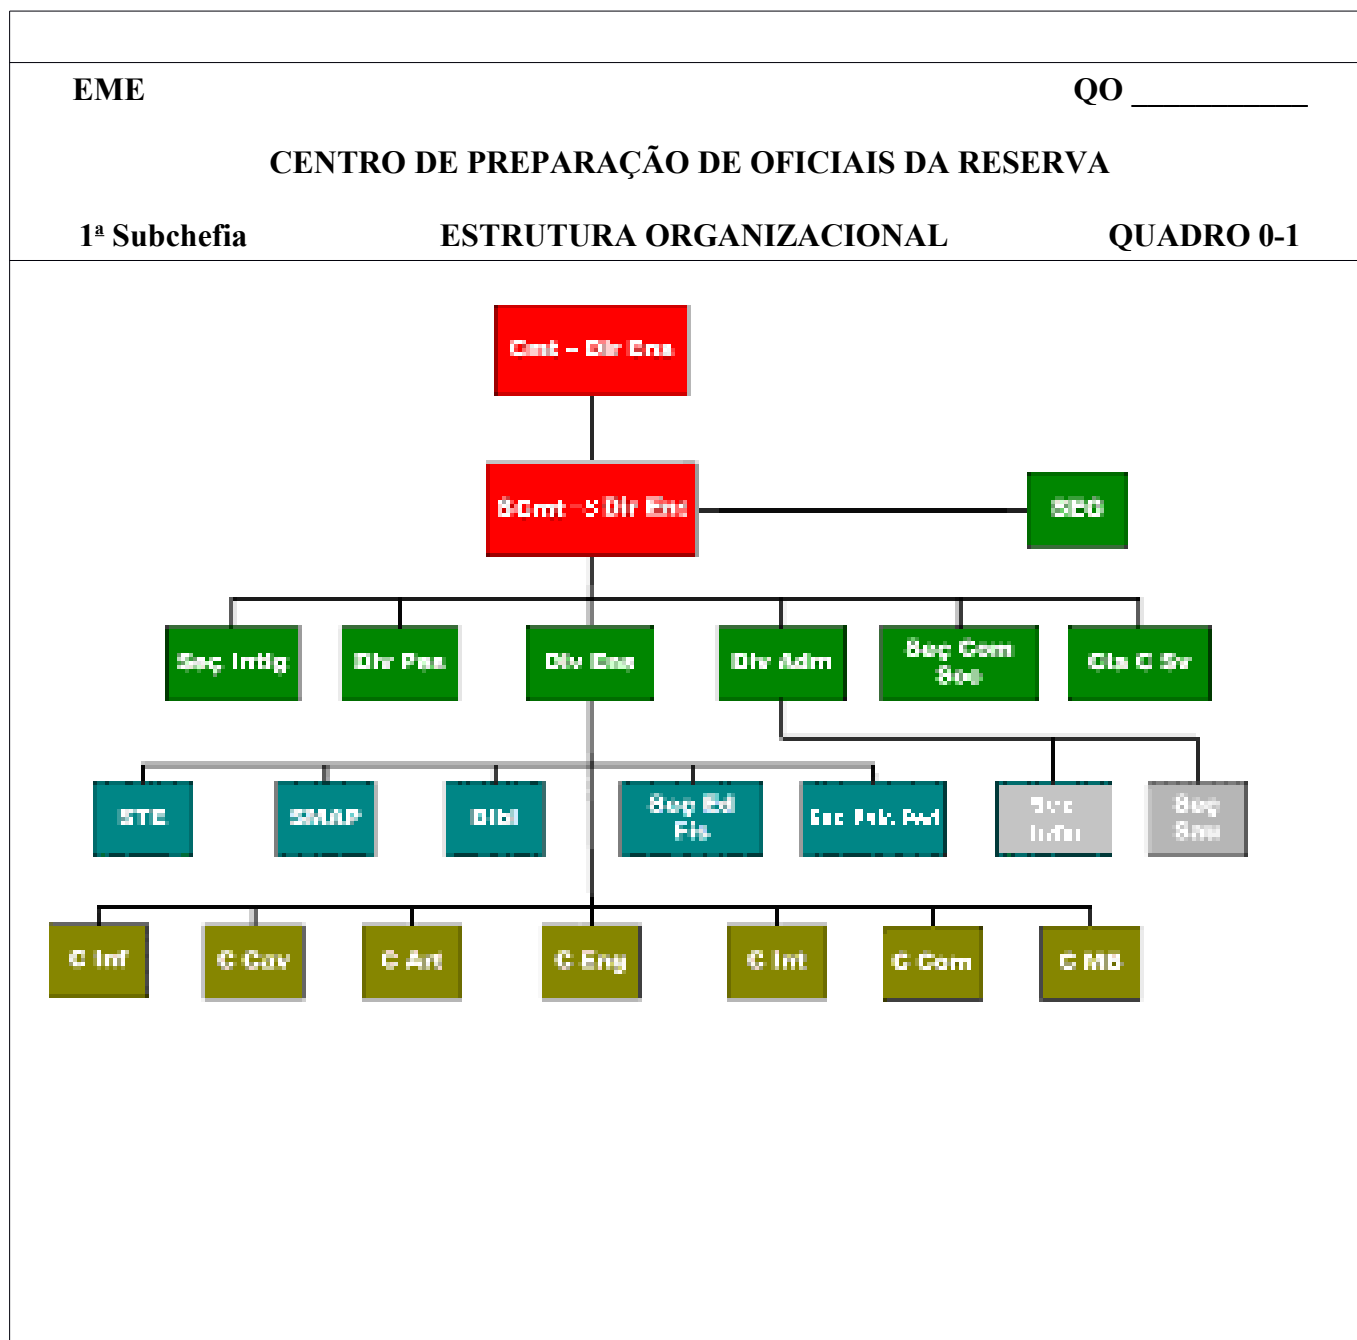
EME QO ___________

CENTRO DE PREPARAÇÃO DE OFICIAIS DA RESERVA

1ª Subchefia ESTRUTURA ORGANIZACIONAL QUADRO 0-1

Cmt – Dir Ens

S Cmt – S Dir Ens

SEC

Seç Intlg

Div Pes

Div Ens

Div Adm

Seç Com Soc

Cia C Sv

STE

SMAP

Bibl

Seç Ed Fís

Sec Psk. Ped

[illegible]

Seç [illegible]

C Inf

C Cav

C Art

C Eng

C Int

C Com

C MB